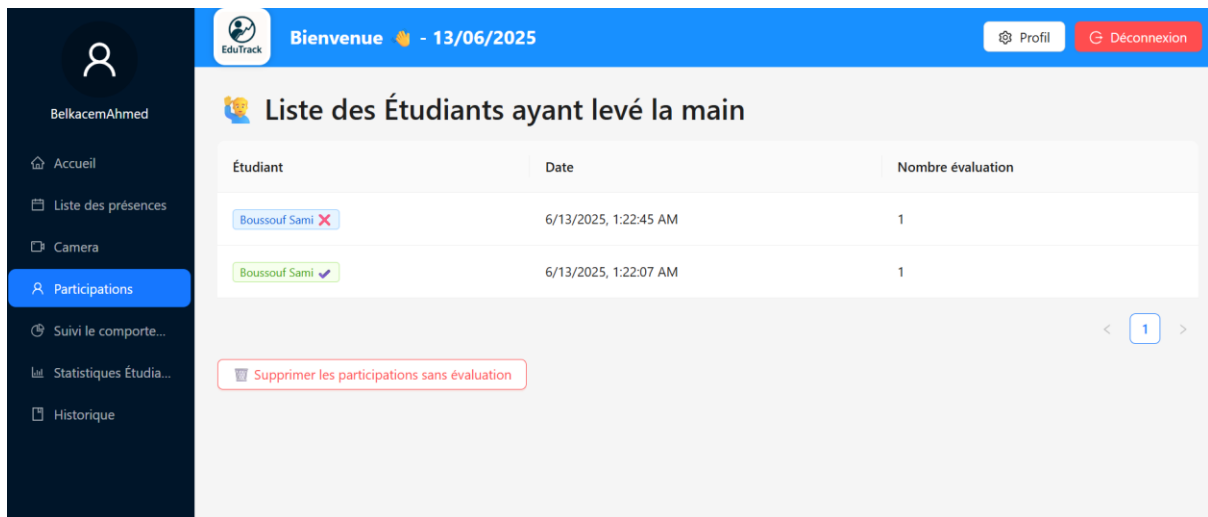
BelkacemAhmed

Accueil
Liste des présences
Camera
Participations
Suivi le comporte...
Statistiques Étudia...
Historique

EduTrack

Bienvenue 👋 - 13/06/2025

Profil
Déconnexion

Liste des Étudiants ayant levé la main

| Étudiant | Date | Nombre évaluation |
|---|---|---|
| Boussouf Sami ✕ | 6/13/2025, 1:22:45 AM | 1 |
| Boussouf Sami ✓ | 6/13/2025, 1:22:07 AM | 1 |

< 1 >

Supprimer les participations sans évaluation